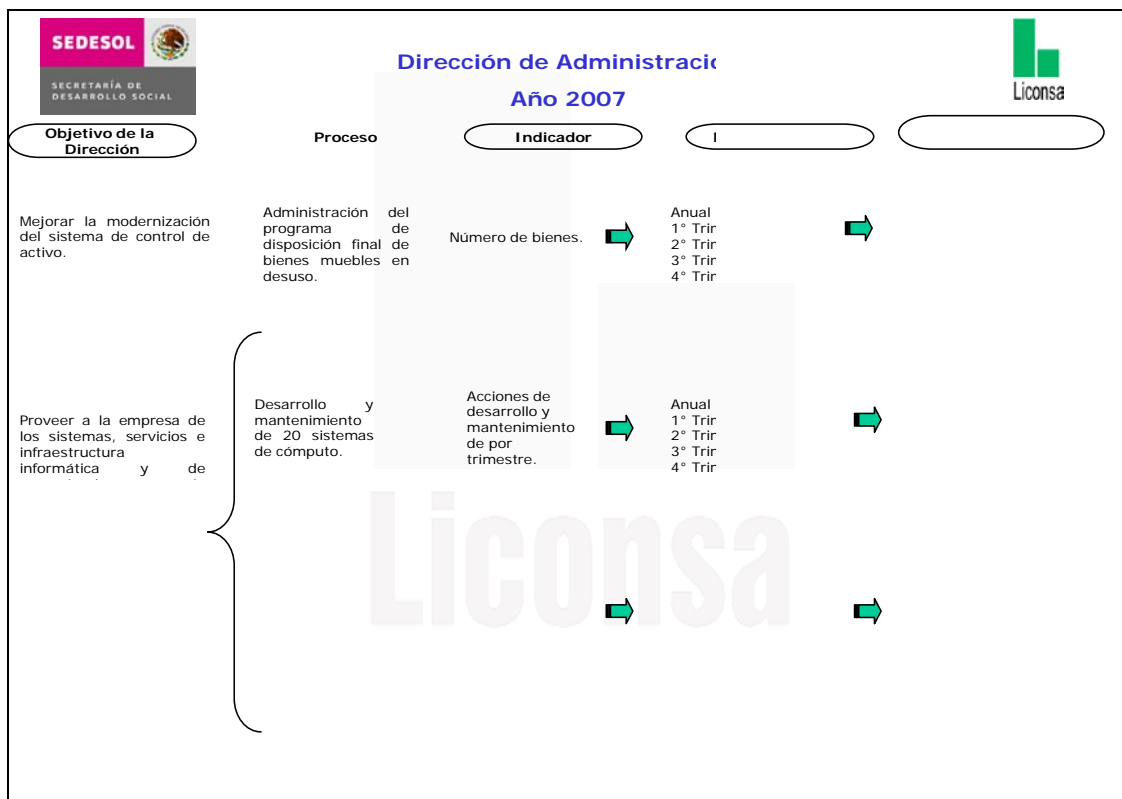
SEDESOL
SECRETARÍA DE DESARROLLO SOCIAL

Dirección de Administracio

Año 2007

Liconsa

Objetivo de la Dirección

Proceso

Indicador

I

Mejorar la modernización del sistema de control de activo.

Administración del programa de disposición final de bienes muebles en desuso.

Número de bienes.

Anual
1° Trir
2° Trir
3° Trir
4° Trir

Proveer a la empresa de los sistemas, servicios e infraestructura informática y de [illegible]

Desarrollo y mantenimiento de 20 sistemas de cómputo.

Acciones de desarrollo y mantenimiento de por trimestre.

Anual
1° Trir
2° Trir
3° Trir
4° Trir

Liconsa